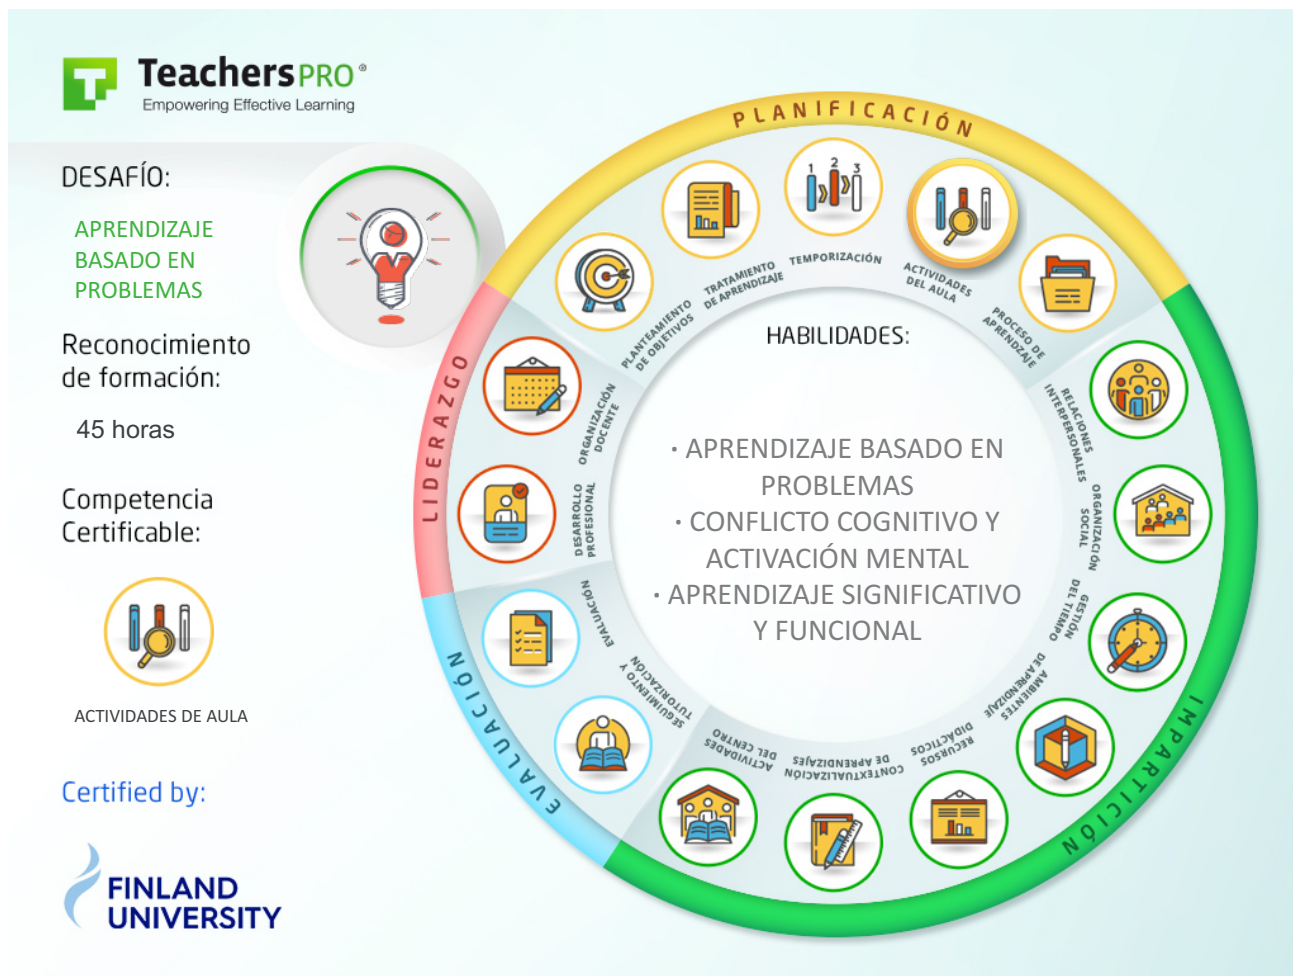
TeachersPRO®
Empowering Effective Learning

DESAFÍO:

APRENDIZAJE BASADO EN PROBLEMAS

Reconocimiento de formación:

45 horas

Competencia Certificable:

ACTIVIDADES DE AULA

Certified by:

FINLAND UNIVERSITY

PLANIFICACIÓN

PLANTEAMIENTO DE OBJETIVOS
TRATAMIENTO DE APRENDIZAJE
TEMPORIZACIÓN
ACTIVIDADES DEL AULA
PROCESO DE APRENDIZAJE

IMPARTICIÓN

RELACIONES INTERPERSONALES
ORGANIZACIÓN SOCIAL
GESTIÓN DEL TIEMPO
AMBIENTES DE APRENDIZAJE
RECURSOS DIDÁCTICOS
CONTEXTUALIZACIÓN DE APRENDIZAJES
ACTIVIDADES DEL CENTRO

EVALUACIÓN

SEGUIMIENTO Y TUTORIZACIÓN
EVALUACIÓN

LIDERAZGO

DESARROLLO PROFESIONAL
ORGANIZACIÓN DOCENTE

HABILIDADES:

· APRENDIZAJE BASADO EN PROBLEMAS
· CONFLICTO COGNITIVO Y ACTIVACIÓN MENTAL
· APRENDIZAJE SIGNIFICATIVO Y FUNCIONAL